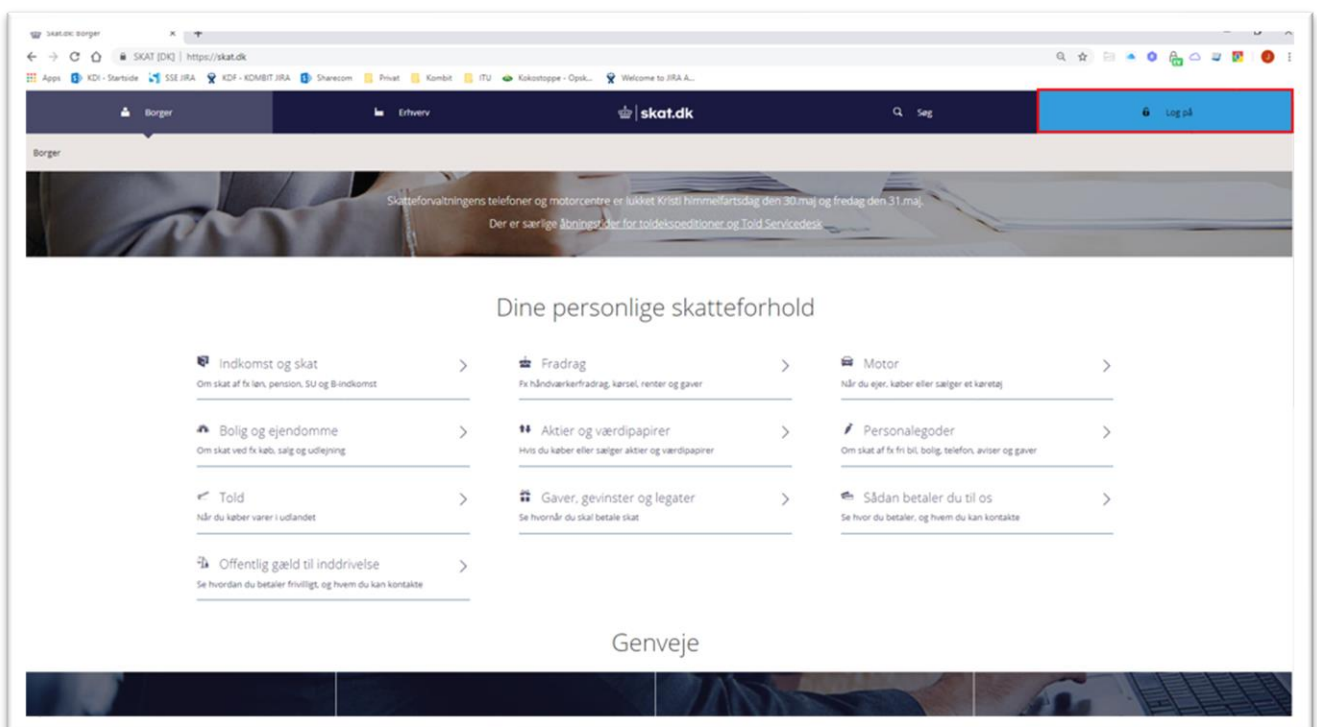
Skat.dk: Borger ×

SKAT [DK] | https://skat.dk

Apps KDI - Startside SSE JIRA KDF - KOMBIT JIRA Sharecom Privat Kombit ITU Kokostoppe - Opsk... Welcome to JIRA A...

Borger Erhverv skat.dk Søg Log på

Borger

Skatteforvaltningens telefoner og motorcentre er lukket Kristi himmelfartsdag den 30.maj og fredag den 31.maj.

Der er særlige åbningstider for toldekspeditioner og Told Servicedesk.

Dine personlige skatteforhold

Indkomst og skat
Om skat af fx løn, pension, SU og B-indkomst

Fradrag
Fx håndværkerfradrag, kørsel, renter og gaver

Motor
Når du ejer, køber eller sælger et køretøj

Bolig og ejendomme
Om skat ved fx køb, salg og udlejning

Aktier og værdipapirer
Hvis du køber eller sælger aktier og værdipapirer

Personalegoder
Om skat af fx fri bil, bolig, telefon, aviser og gaver

Told
Når du køber varer i udlandet

Gaver, gevinster og legater
Se hvornår du skal betale skat

Sådan betaler du til os
Se hvor du betaler, og hvem du kan kontakte

Offentlig gæld til inddrivelse
Se hvordan du betaler frivilligt, og hvem du kan kontakte

Genveje